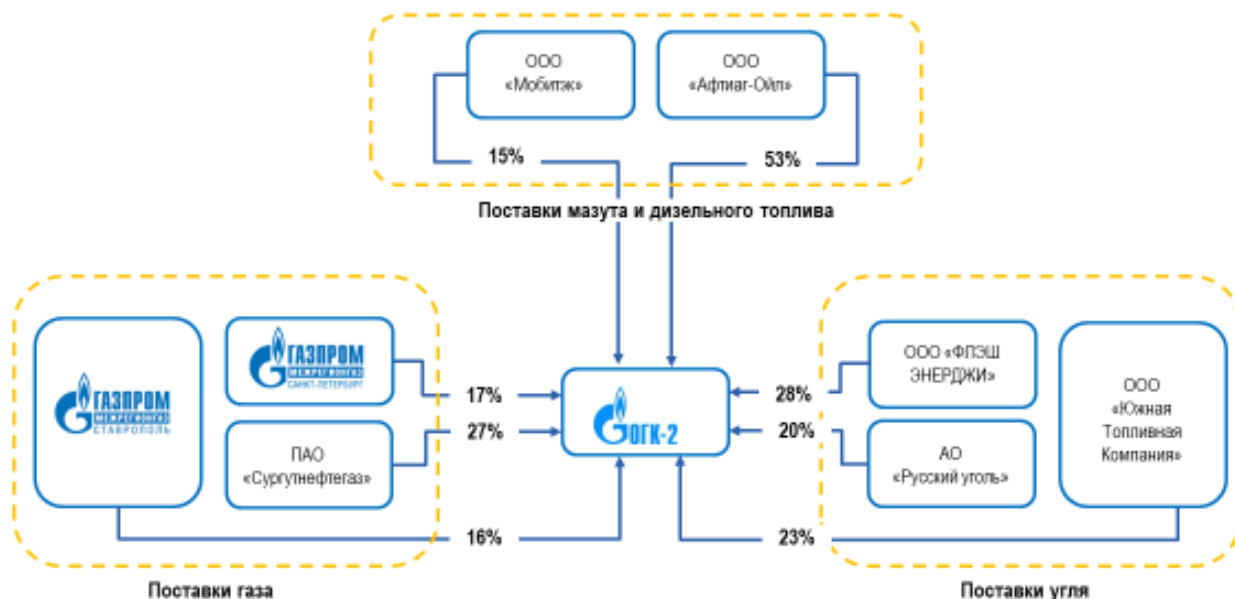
ООО «Мобитэк»

ООО «Афтиаг-Ойл»

15%

53%

Поставки мазута и дизельного топлива

ГАЗПРОМ МЕЖРЕГИОНГАЗ СТАВРОПОЛЬ

ГАЗПРОМ МЕЖРЕГИОНГАЗ САНКТ-ПЕТЕРБУРГ

ПАО «Сургутнефтегаз»

17%

27%

16%

ОГК-2

28%

20%

23%

ООО «ФЛЭШ ЭНЕРДЖИ»

АО «Русский уголь»

ООО «Южная Топливная Компания»

Поставки газа

Поставки угля